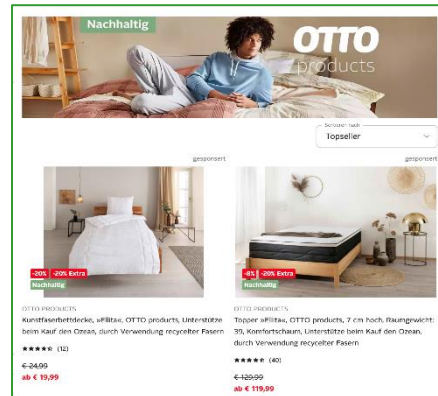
Nachhaltig

OTTO products

Sortieren nach
Topseller

gesponsert

-20% -20% Extra
Nachhaltig

OTTO PRODUCTS
Kunstfaserbettdecke, »Fillia«, OTTO products, Unterstütze beim Kauf den Ozean, durch Verwendung recycelter Fasern

(12)

€ 24,99
ab € 19,99

gesponsert

-8% -20% Extra
Nachhaltig

OTTO PRODUCTS
Topper »Fillia«, OTTO products, 7 cm hoch, Raumgewicht: 39, Komfortschaum, Unterstütze beim Kauf den Ozean, durch Verwendung recycelter Fasern

(40)

€ 129,99
ab € 119,99